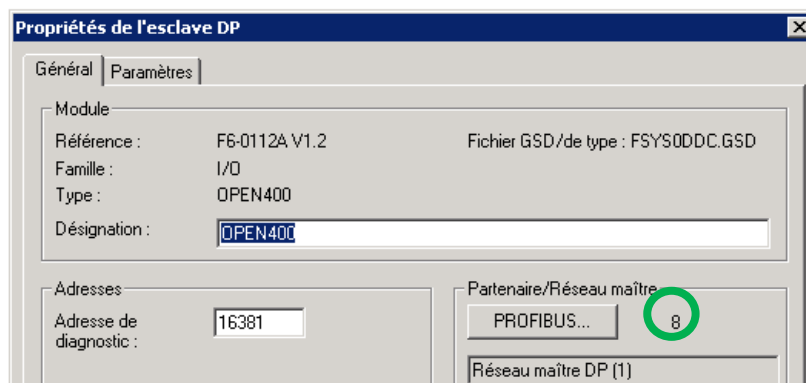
Propriétés de l'esclave DP

Général | Paramètres

Module

Référence : F6-0112A V1.2

Fichier GSD/de type : FSYS0DDC.GSD

Famille : I/O

Type : OPEN400

Désignation : OPEN400

Adresses

Adresse de diagnostic : 16381

Partenaire/Réseau maître

PROFIBUS...

8

Réseau maître DP (1)